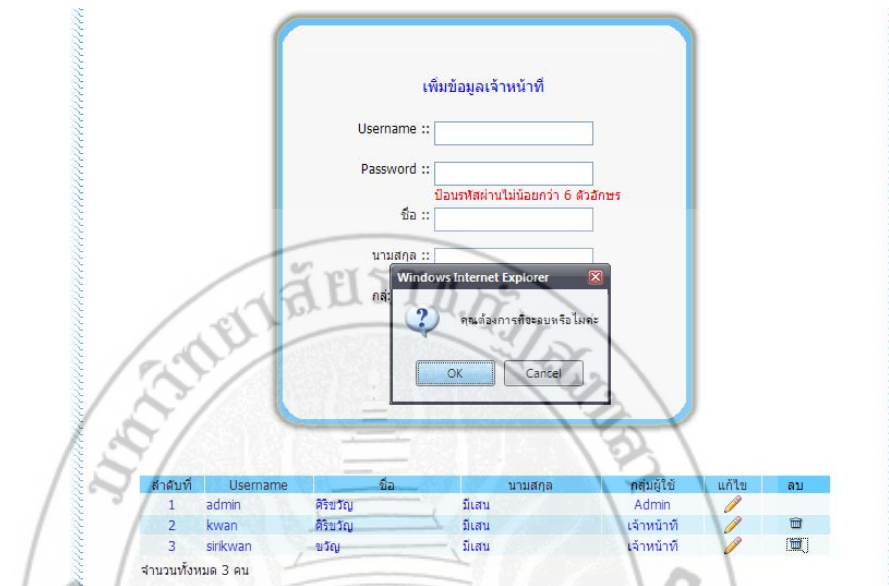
เพิ่มข้อมูลเจ้าหน้าที่

Username ::

Password ::

ป้อนรหัสผ่านไม่น้อยกว่า 6 ตัวอักษร

ชื่อ ::

นามสกุล ::

กลุ่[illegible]

Windows Internet Explorer

คุณต้องการที่จะลบหรือไม่คะ

OK

Cancel

| ลำดับที่ | Username | ชื่อ | นามสกุล | กลุ่มผู้ใช้ | แก้ไข | ลบ |
|---|---|---|---|---|---|---|
| 1 | admin | ศิริขวัญ | มีเสน | Admin | | |
| 2 | kwan | ศิริขวัญ | มีเสน | เจ้าหน้าที่ | | |
| 3 | sirikwan | ขวัญ | มีเสน | เจ้าหน้าที่ | | |

จำนวนทั้งหมด 3 คน

มหาวิทยาลัยราชภัฏ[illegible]